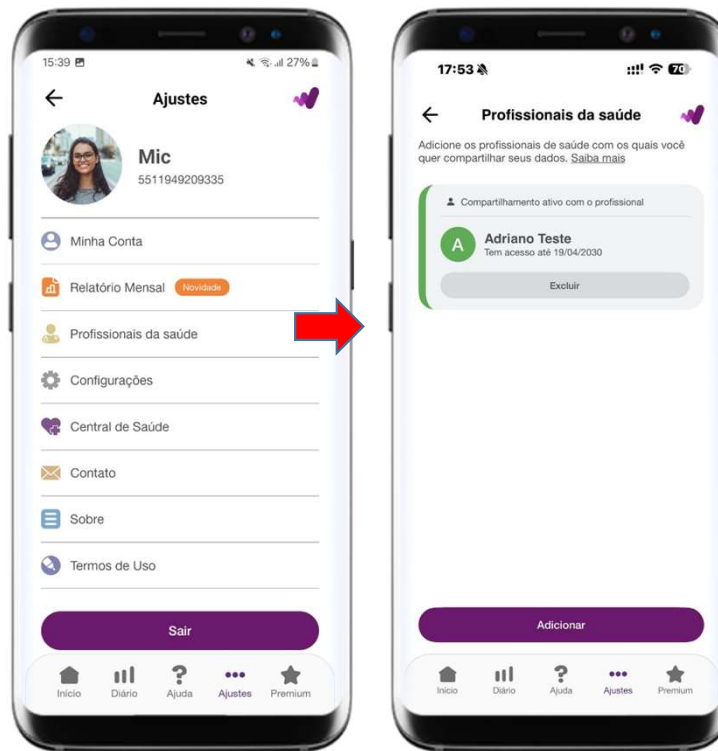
15:39 27%

Ajustes

Mic
5511949209335

Minha Conta

Relatório Mensal Novidade

Profissionais da saúde

Configurações

Central de Saúde

Contato

Sobre

Termos de Uso

Sair

Início Diário Ajuda Ajustes Premium

17:53 70

Profissionais da saúde

Adicione os profissionais de saúde com os quais você quer compartilhar seus dados. Saiba mais

Compartilhamento ativo com o profissional

A Adriano Teste
Tem acesso até 19/04/2030

Excluir

Adicionar

Início Diário Ajuda Ajustes Premium